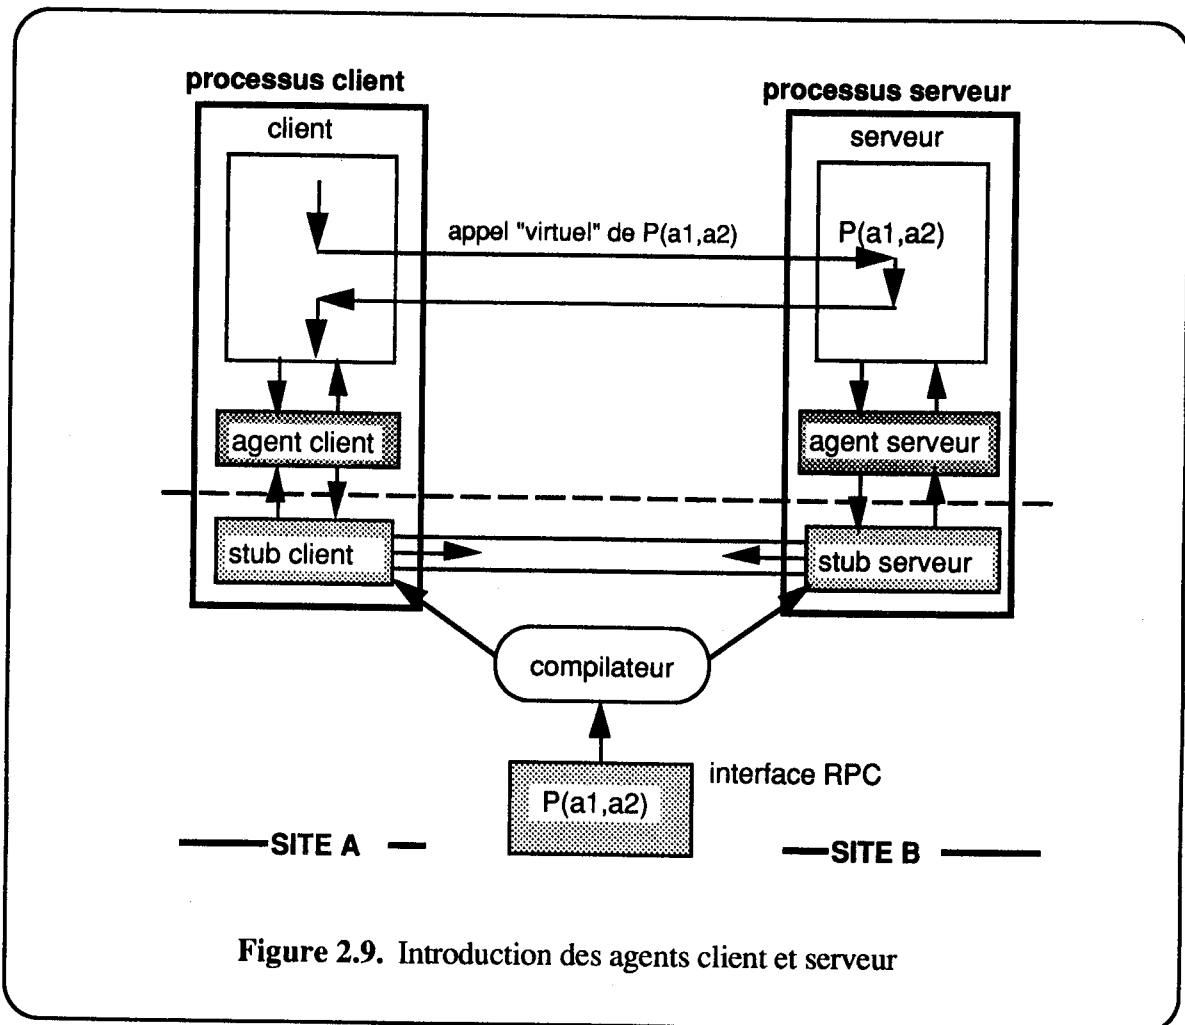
processus client

processus serveur

client

serveur

appel "virtuel" de P(a1,a2)

P(a1,a2)

agent client

agent serveur

stub client

stub serveur

compilateur

interface RPC

P(a1,a2)

SITE A

SITE B

**Figure 2.9.** Introduction des agents client et serveur